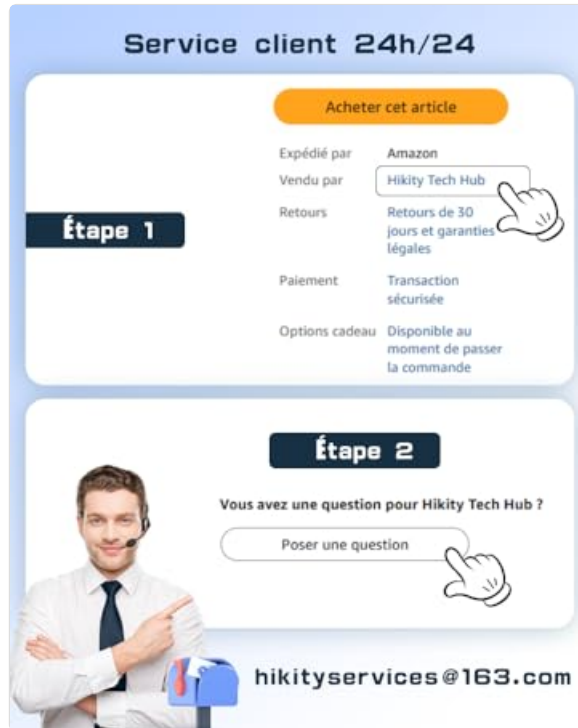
Service client 24h/24

Acheter cet article

Étape 1

| | |
|---|---|
| Expédié par | Amazon |
| Vendu par | Hikity Tech Hub |
| Retours | Retours de 30 jours et garanties légales |
| Paiement | Transaction sécurisée |
| Options cadeau | Disponible au moment de passer la commande |

Étape 2

Vous avez une question pour Hikity Tech Hub ?

Poser une question

hikityservices@163.com